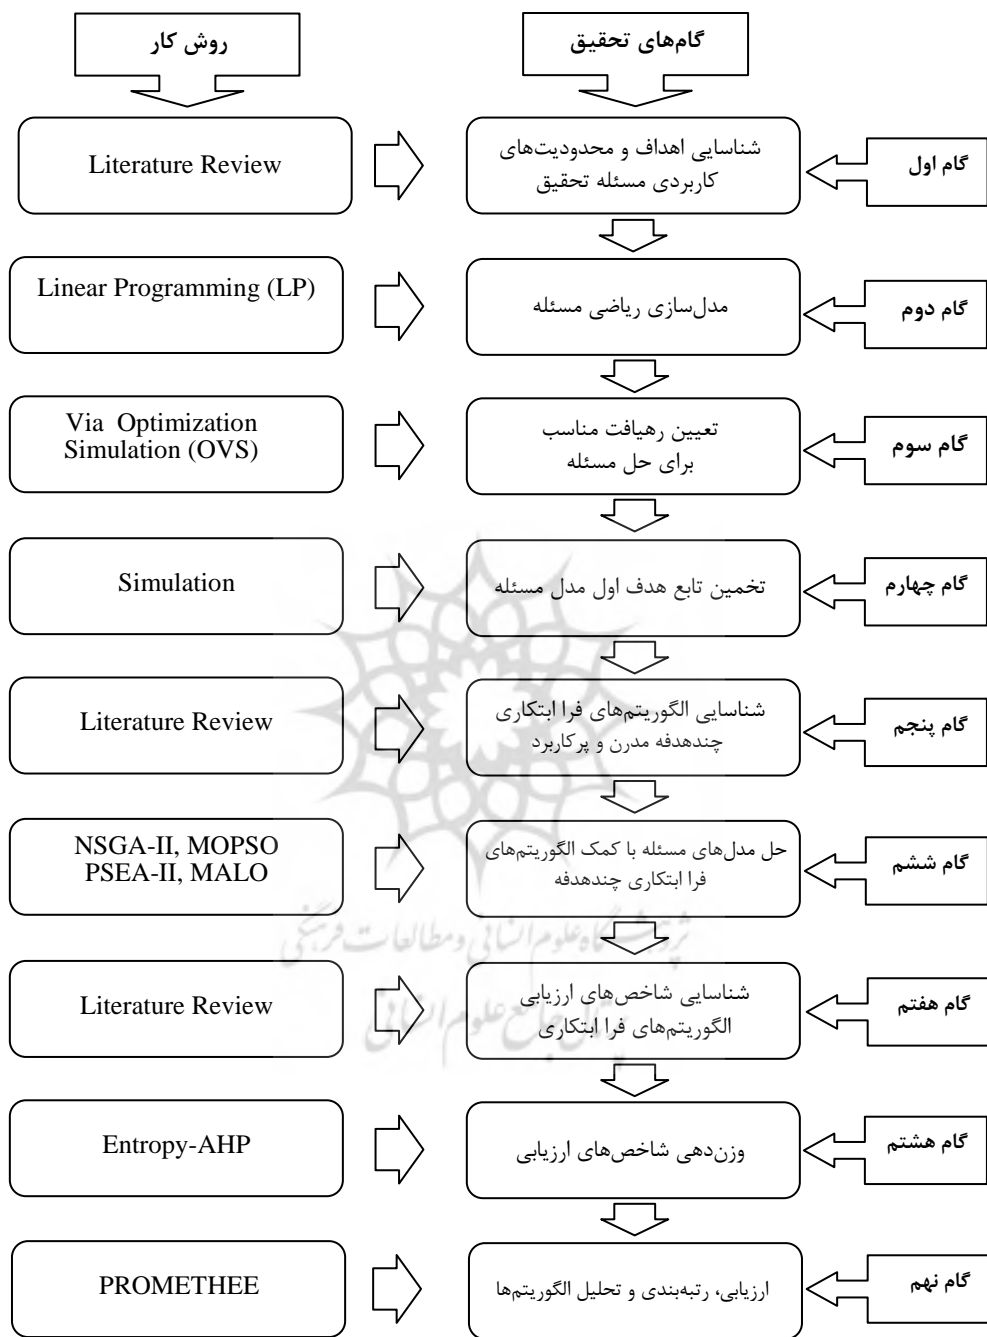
گام‌های تحقیق

روش کار

گام اول
شناسایی اهداف و محدودیت‌های کاربردی مسئله تحقیق
Literature Review

گام دوم
مدل‌سازی ریاضی مسئله
Linear Programming (LP)

گام سوم
تعیین رهیافت مناسب برای حل مسئله
Via Optimization Simulation (OVS)

گام چهارم
تخمین تابع هدف اول مدل مسئله
Simulation

گام پنجم
شناسایی الگوریتم‌های فرا ابتکاری چندهدفه مدرن و پرکاربرد
Literature Review

گام ششم
حل مدل‌های مسئله با کمک الگوریتم‌های فرا ابتکاری چندهدفه
NSGA-II, MOPSO PSEA-II, MALO

گام هفتم
شناسایی شاخص‌های ارزیابی الگوریتم‌های فرا ابتکاری
Literature Review

گام هشتم
وزن‌دهی شاخص‌های ارزیابی
Entropy-AHP

گام نهم
ارزیابی، رتبه‌بندی و تحلیل الگوریتم‌ها
PROMETHEE

پژوهشگاه علوم انسانی و مطالعات فرهنگی
پرتال جامع علوم انسانی